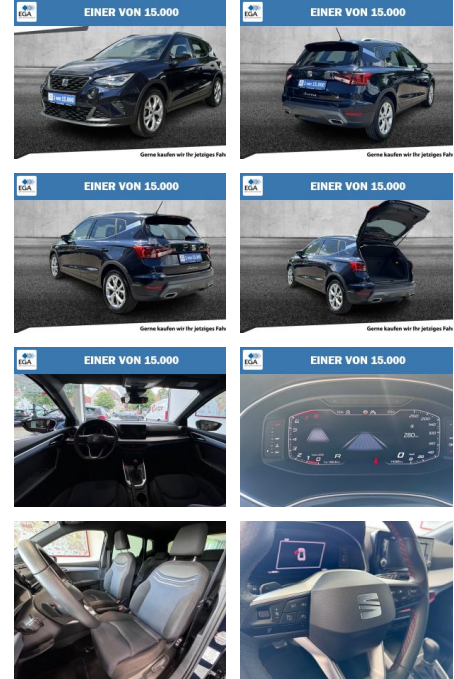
EGA
EINER VON 15.000
Gerne kaufen wir Ihr jetziges Fahr

EGA
EINER VON 15.000
Gerne kaufen wir Ihr jetziges Fah

EGA
EINER VON 15.000
Gerne kaufen wir Ihr jetziges Fahr

EGA
EINER VON 15.000
Gerne kaufen wir Ihr jetziges Fah

EGA
EINER VON 15.000

EGA
EINER VON 15.000
280